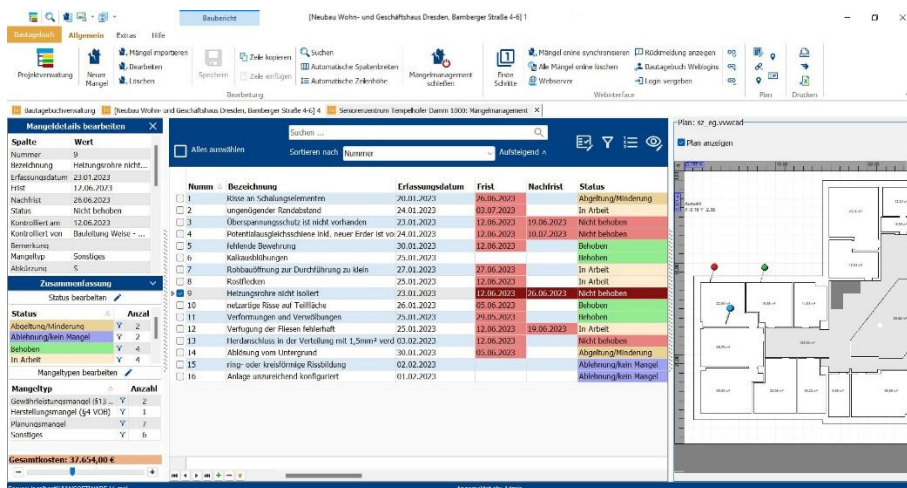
Baubericht [Neubau Wohn- und Geschäftshaus Dresden, Bamberger Straße 4-6] 1

Bautagebuch Allgemein Extras Hilfe

Projektverwaltung
Neuer Mangel
Mängel importieren
Bearbeiten
Löschen
Speichern
Zeile kopieren
Zeile einfügen
Suchen
Automatische Spaltenbreiten
Automatische Zeilenhöhe
Bearbeitung
Mangelmanagement schließen
Erste Schritte
Mängel online synchronisieren
Alle Mängel online löschen
Webserver
Rückmeldung anzeigen
Bautagebuch Weblogins
Login vergeben
Webinterface
Plan
Drucken

Bautagebuchverwaltung | [Neubau Wohn- und Geschäftshaus Dresden, Bamberger Straße 4-6] 4 | Seniorenzentrum Tempelhofer Damm 1000: Mangelmanagement ×

Mangeldetails bearbeiten

| Spalte | Wert |
|---|---|
| Nummer | 9 |
| Bezeichnung | Heizungsrohre nicht... |
| Erfassungsdatum | 23.01.2023 |
| Frist | 12.06.2023 |
| Nachfrist | 26.06.2023 |
| Status | Nicht behoben |
| Kontrolliert am | 12.06.2023 |
| Kontrolliert von | Bauleitung Weise - ... |
| Bemerkung | |
| Mangeltyp | Sonstiges |
| Abkürzung | S |

Zusammenfassung
Status bearbeiten

| Status | | Anzahl |
|---|---|---|
| Abgeltung/Minderung | Y | 2 |
| Ablehnung/kein Mangel | Y | 2 |
| Behoben | Y | 4 |
| In Arbeit | Y | 4 |

Mangeltypen bearbeiten

| Mangeltyp | | Anzahl |
|---|---|---|
| Gewährleistungsmangel (§13 ... | Y | 2 |
| Herstellungsmangel (§4 VOB) | Y | 1 |
| Planungsmangel | Y | 7 |
| Sonstiges | Y | 6 |

Gesamtkosten: 37.654,00 €

Suchen ...
Alles auswählen
Sortieren nach Nummer
Aufsteigend

| Numm | Bezeichnung | Erfassungsdatum | Frist | Nachfrist | Status |
|---|---|---|---|---|---|
| 1 | Risse an Schalungselementen | 20.01.2023 | 26.06.2023 | | Abgeltung/Minderung |
| 2 | ungenügender Randabstand | 24.01.2023 | 03.07.2023 | | In Arbeit |
| 3 | Überspannungsschutz ist nicht vorhanden | 23.01.2023 | 12.06.2023 | 19.06.2023 | Nicht behoben |
| 4 | Potentialausgleichsschiene inkl. neuer Erder ist vo | 24.01.2023 | 12.06.2023 | 10.07.2023 | Nicht behoben |
| 5 | fehlende Bewehrung | 30.01.2023 | 12.06.2023 | | Behoben |
| 6 | Kalkausblühungen | 25.01.2023 | | | Behoben |
| 7 | Rohbauöffnung zur Durchführung zu klein | 27.01.2023 | 27.06.2023 | | In Arbeit |
| 8 | Rostflecken | 25.01.2023 | 12.06.2023 | | In Arbeit |
| 9 | Heizungsrohre nicht isoliert | 23.01.2023 | 12.06.2023 | 26.06.2023 | Nicht behoben |
| 10 | netzartige Risse auf Teilfläche | 26.01.2023 | 05.06.2023 | | Behoben |
| 11 | Verformungen und Verwölbungen | 25.01.2023 | 29.05.2023 | | Behoben |
| 12 | Verfugung der Fliesen fehlerhaft | 25.01.2023 | 12.06.2023 | 19.06.2023 | In Arbeit |
| 13 | Herdanschluss in der Verteilung mit 1,5mm² verd | 03.02.2023 | 12.06.2023 | | Nicht behoben |
| 14 | Ablösung vom Untergrund | 30.01.2023 | 05.06.2023 | | Abgeltung/Minderung |
| 15 | ring- oder kreisförmige Rissbildung | 02.02.2023 | | | Ablehnung/kein Mangel |
| 16 | Anlage unzureichend konfiguriert | 01.02.2023 | | | Ablehnung/kein Mangel |

Plan: sz_eg.vwxad
Plan anzeigen